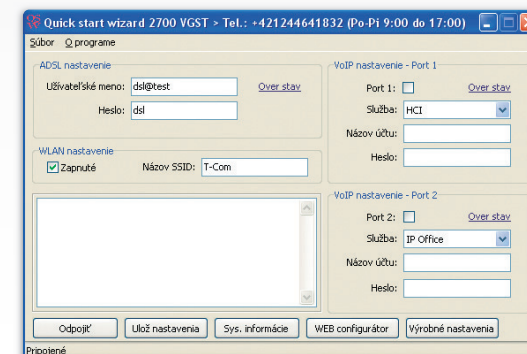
Quick start wizard 2700 VGST > Tel.: +421244641832 (Po-Pi 9:00 do 17:00)

Súbor O programe

ADSL nastavenie
Užívateľské meno: dsl@test
Over stav
Heslo: dsl

WLAN nastavenie
Zapnuté
Názov SSID: T-Com

VoIP nastavenie - Port 1
Port 1:
Over stav
Služba: HCI
Názov účtu:
Heslo:

VoIP nastavenie - Port 2
Port 2:
Over stav
Služba: IP Office
Názov účtu:
Heslo:

Odpojiť
Ulož nastavenia
Sys. informácie
WEB configurátor
Výrobné nastavenia

Pripojené